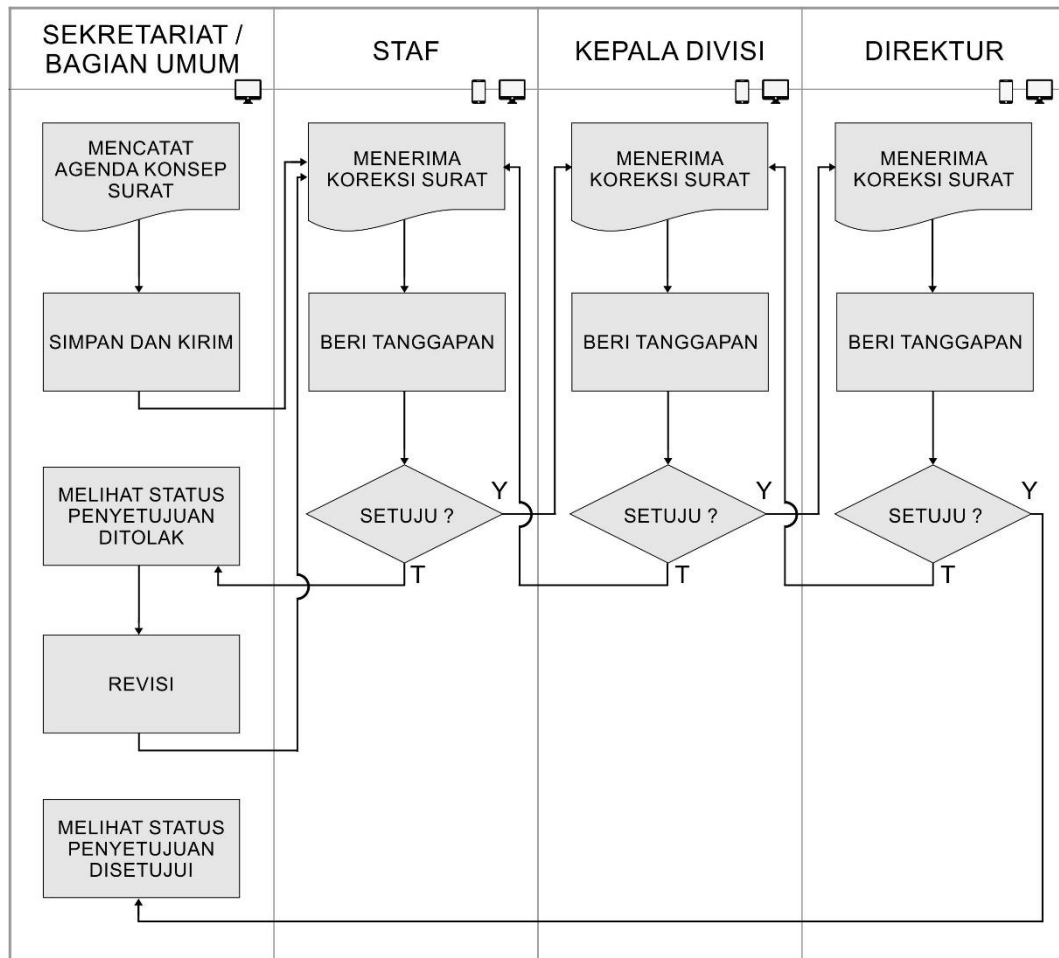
SEKRETARIAT / BAGIAN UMUM

STAF

KEPALA DIVISI

DIREKTUR

MENCATAT AGENDA KONSEP SURAT

SIMPAN DAN KIRIM

MELIHAT STATUS PENYETUJUAN DITOLAK

REVISI

MELIHAT STATUS PENYETUJUAN DISETUJUI

MENERIMA KOREKSI SURAT

BERI TANGGAPAN

SETUJU ?

Y

T

MENERIMA KOREKSI SURAT

BERI TANGGAPAN

SETUJU ?

Y

T

MENERIMA KOREKSI SURAT

BERI TANGGAPAN

SETUJU ?

Y

T